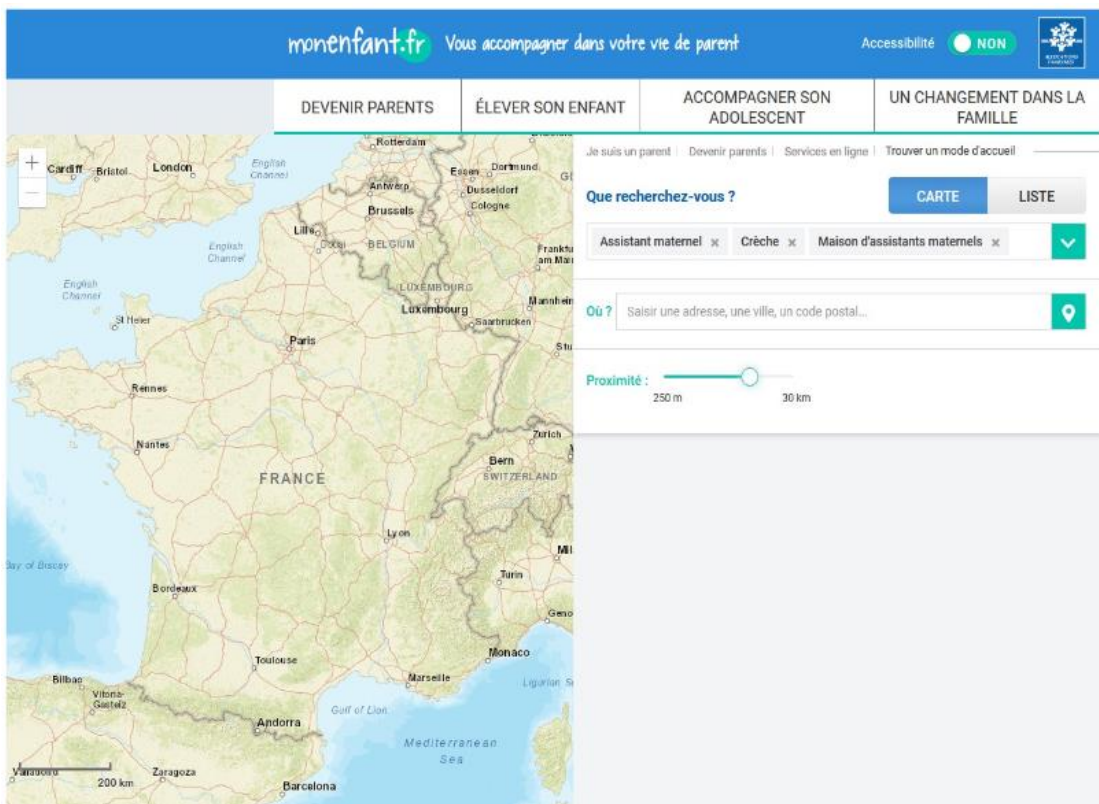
monenfant.fr Vous accompagner dans votre vie de parent

Accessibilité NON

DEVENIR PARENTS | ÉLEVER SON ENFANT | ACCOMPAGNER SON ADOLESCENT | UN CHANGEMENT DANS LA FAMILLE

Je suis un parent | Devenir parents | Services en ligne | Trouver un mode d'accueil

Que recherchez-vous ?

CARTE LISTE

Assistant maternel × Crèche × Maison d'assistants maternels ×

Où ? Saisir une adresse, une ville, un code postal...

Proximité : 250 m 30 km

+
−

Cardiff Bristol London English Channel Rotterdam Essen Dortmund Antwerp Dusseldorf Brussels Cologne Lille BELGIUM Frankfurt am Main English Channel LUXEMBOURG Luxembourg Mannheim English Channel St Helier Saarbrucken Paris Rennes Nantes Zurich Bern SWITZERLAND FRANCE Lyon Bay of Biscay Turin Bordeaux Monaco Toulouse Marseille Ligurian Sea Bilbao Vitoria-Gasteiz Andorra Gulf of Lion Mediterranean Sea Zaragoza Barcelona 200 km